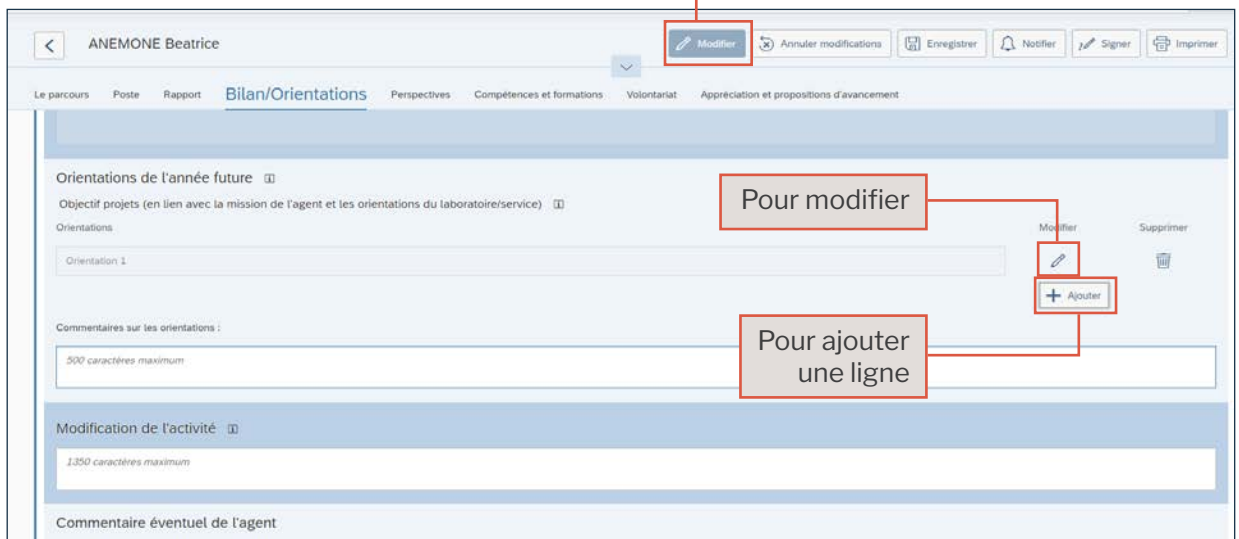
ANEMONE Beatrice

Modifier Annuler modifications Enregistrer Notifier Signer Imprimer

Le parcours Poste Rapport Bilan/Orientations Perspectives Compétences et formations Volontariat Appréciation et propositions d'avancement

Orientations de l'année future

Objectif projets (en lien avec la mission de l'agent et les orientations du laboratoire/service)

Pour modifier

Orientations

Modifier

Supprimer

Orientation 1

Ajouter

Commentaires sur les orientations :

Pour ajouter une ligne

500 caractères maximum

Modification de l'activité

1350 caractères maximum

Commentaire éventuel de l'agent